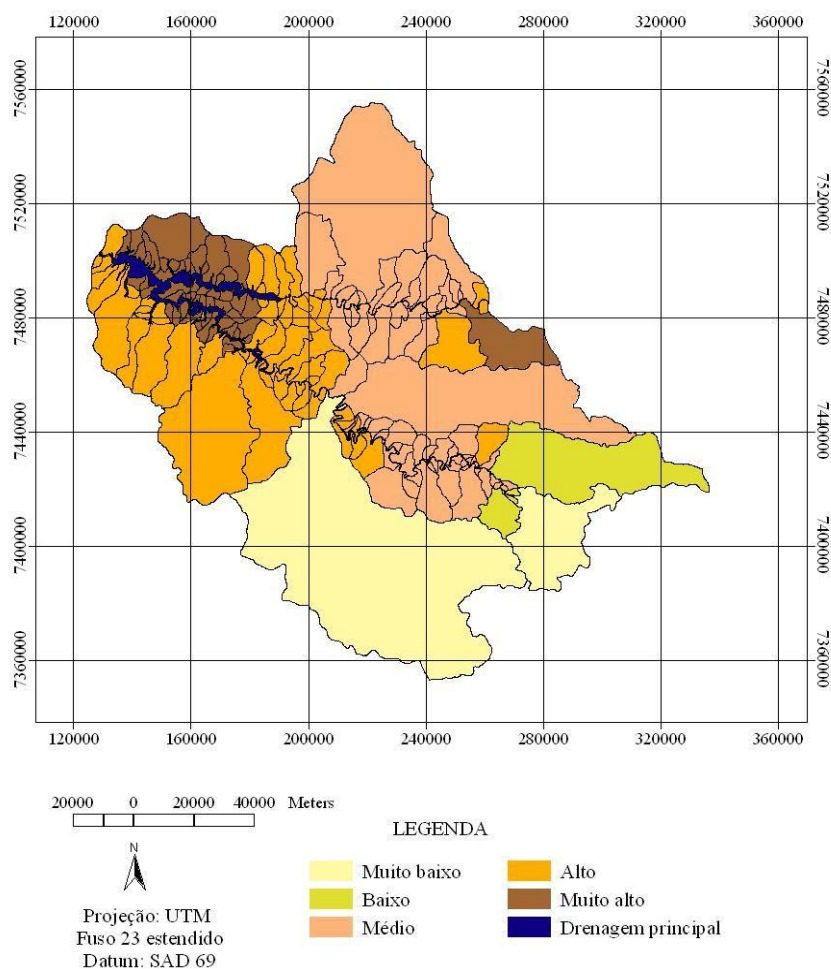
120000 160000 200000 240000 280000 320000 360000

7560000
7520000
7480000
7440000
7400000
7360000

7560000
7520000
7480000
7440000
7400000
7360000

120000 160000 200000 240000 280000 320000 360000

20000 0 20000 40000 Meters

N

Projeção: UTM
Fuso 23 estendido
Datum: SAD 69

LEGENDA

Muito baixo
Baixo
Médio
Alto
Muito alto
Drenagem principal